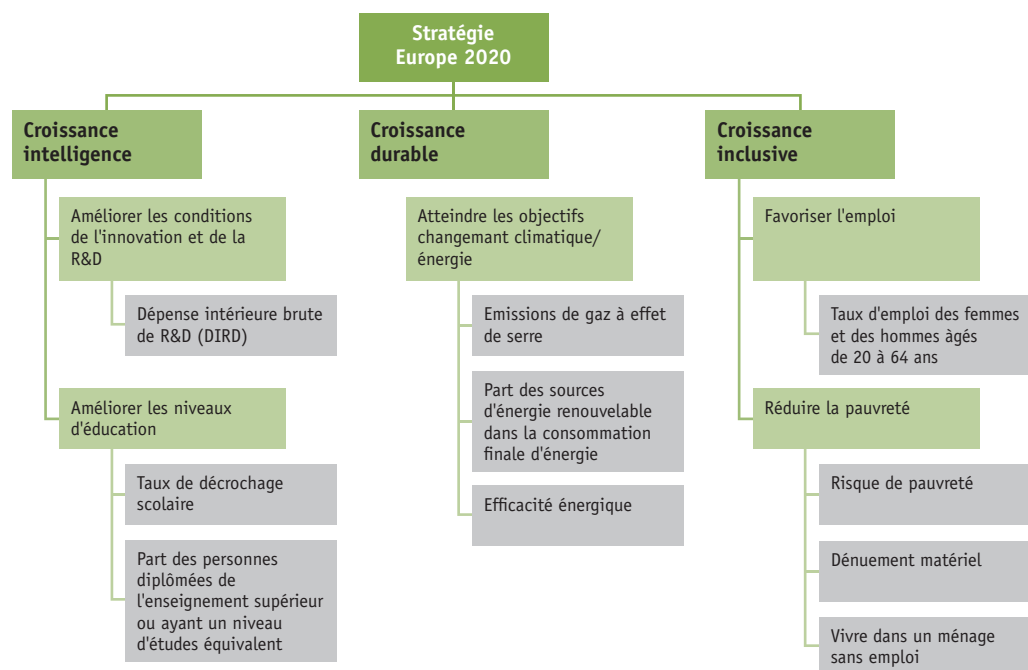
Stratégie Europe 2020

Croissance intelligence

Améliorer les conditions de l'innovation et de la R&D

Dépense intérieure brute de R&D (DIRD)

Améliorer les niveaux d'éducation

Taux de décrochage scolaire

Part des personnes diplômées de l'enseignement supérieur ou ayant un niveau d'études équivalent

Croissance durable

Atteindre les objectifs changemant climatique/ énergie

Emissions de gaz à effet de serre

Part des sources d'énergie renouvelable dans la consommation finale d'énergie

Efficacité énergique

Croissance inclusive

Favoriser l'emploi

Taux d'emploi des femmes et des hommes âgés de 20 à 64 ans

Réduire la pauvreté

Risque de pauvreté

Dénuement matériel

Vivre dans un ménage sans emploi